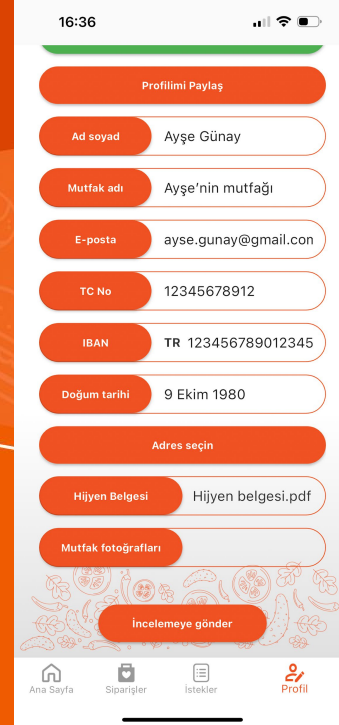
16:36

Profilimi Paylaş

Ad soyad
Ayşe Günay

Mutfak adı
Ayşe'nin mutfağı

E-posta
ayse.gunay@gmail.con

TC No
12345678912

IBAN
TR 123456789012345

Doğum tarihi
9 Ekim 1980

Adres seçin

Hijyen Belgesi
Hijyen belgesi.pdf

Mutfak fotoğrafları

İncelemeye gönder

Ana Sayfa
Siparişler
İstekler
Profil